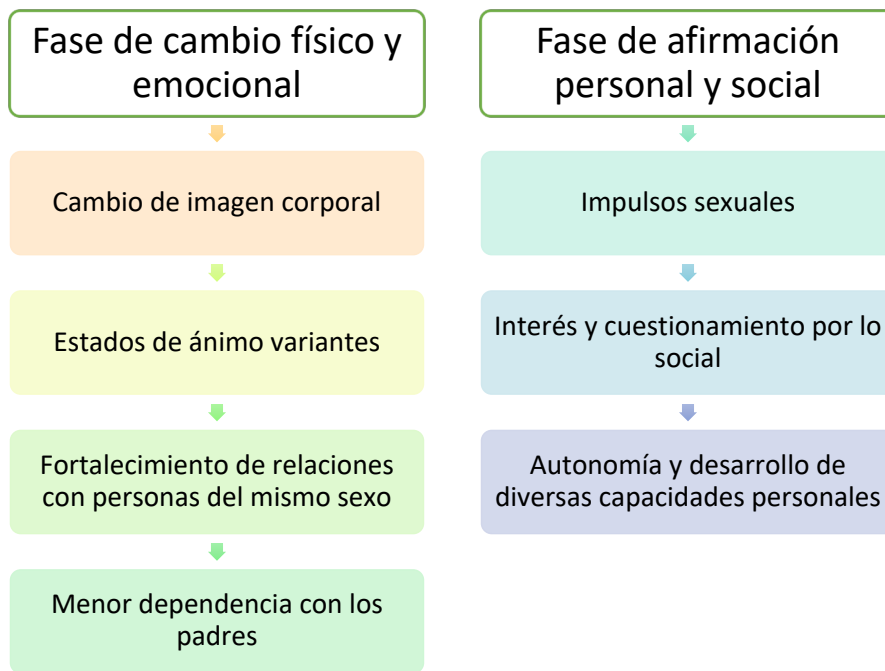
Fase de cambio físico y emocional

Cambio de imagen corporal

Estados de ánimo variantes

Fortalecimiento de relaciones con personas del mismo sexo

Menor dependencia con los padres

Fase de afirmación personal y social

Impulsos sexuales

Interés y cuestionamiento por lo social

Autonomía y desarrollo de diversas capacidades personales